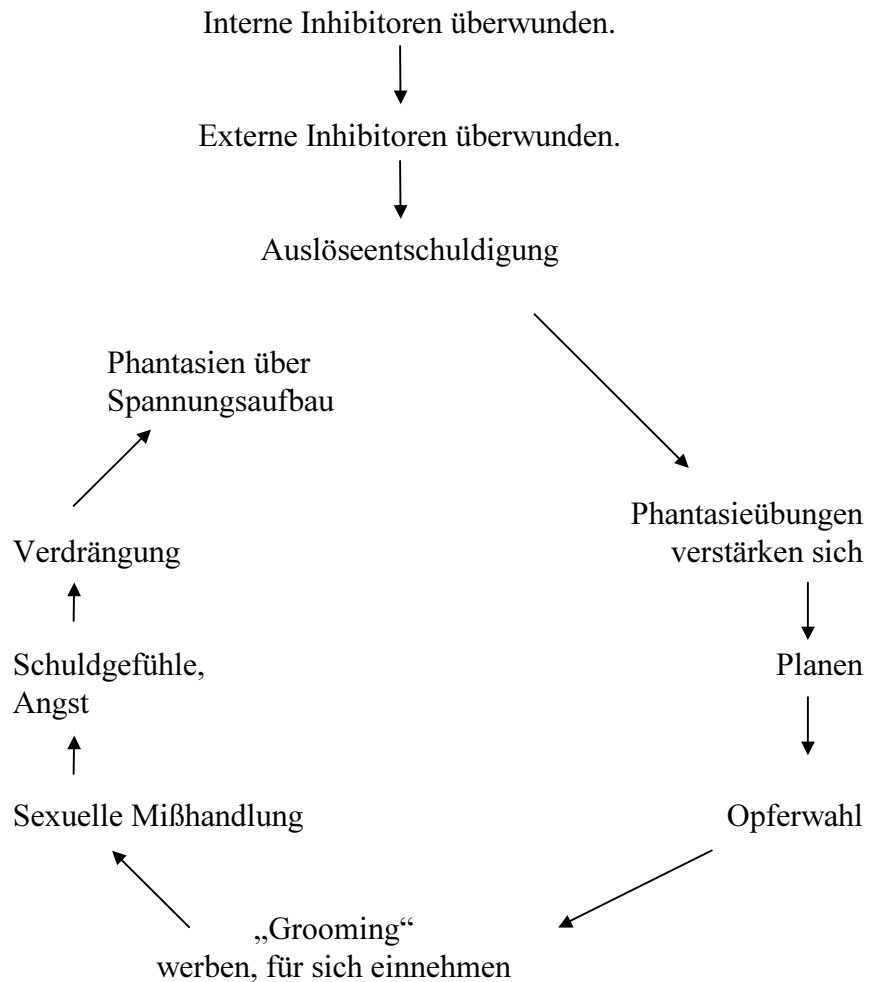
Interne Inhibitoren überwunden.

Externe Inhibitoren überwunden.

Auslöseentschuldigung

Phantasieübungen verstärken sich

Planen

Opferwahl

„Grooming“
werben, für sich einnehmen

Sexuelle Mißhandlung

Schuldgefühle, Angst

Verdrängung

Phantasien über Spannungsaufbau